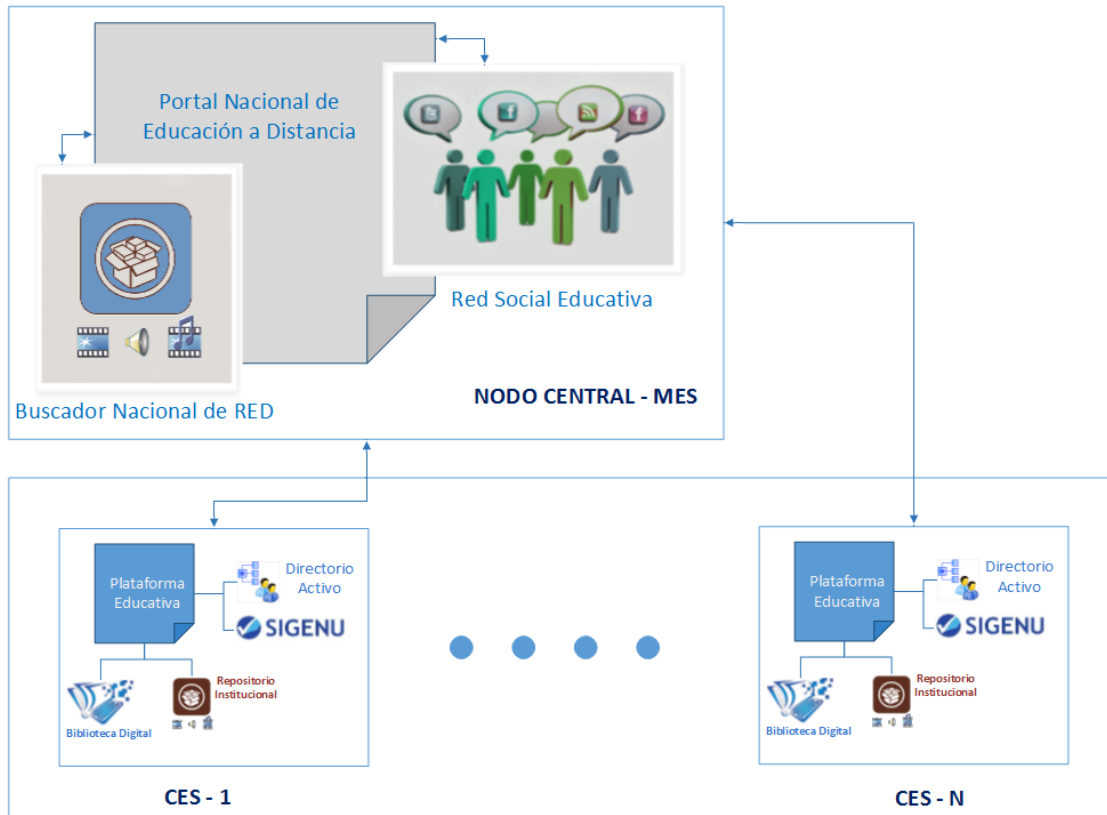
Portal Nacional de Educación a Distancia

Red Social Educativa

Buscador Nacional de RED

NODO CENTRAL - MES

Plataforma Educativa

Directorio Activo

SIGENU

Repositorio Institucional

Biblioteca Digital

CES - 1

Plataforma Educativa

Directorio Activo

SIGENU

Repositorio Institucional

Biblioteca Digital

CES - N